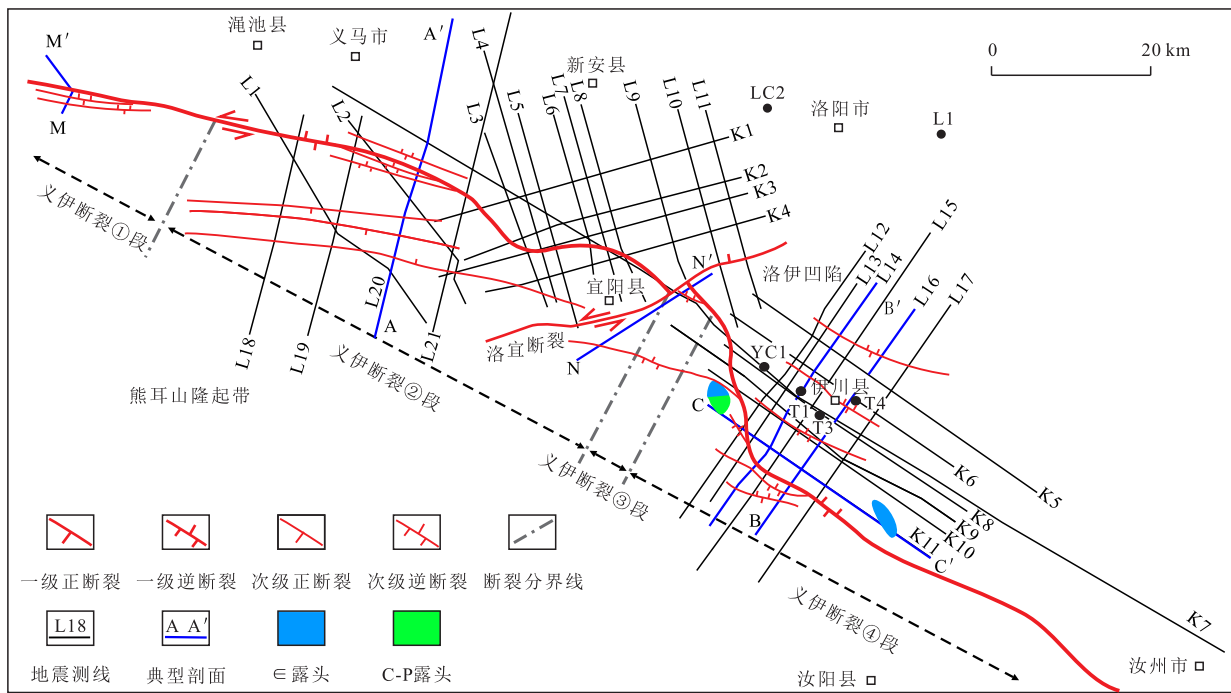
渑池县
义马市
A′
L4
M′
M
0
20 km
新安县
L7
L8
L9
L10
L11
LC2
洛阳市
L1
L1
L2
L3
L5
L6
K1
K2
K3
K4
义伊断裂①段
L15
L12
L13
L14
洛伊凹陷
N′
宜阳县
L16
L17
B′
L20
A
L18
L19
L21
义伊断裂②段
洛宜断裂
N
YC1
伊川县
熊耳山隆起带
C
T1
T4
T3
义伊断裂③段
K6
K5
B
K8
K9
K10
K11
C′
一级正断裂
一级逆断裂
次级正断裂
次级逆断裂
断裂分界线
L18
A A′
地震测线
典型剖面
∈露头
C-P露头
义伊断裂④段
K7
汝阳县
汝州市